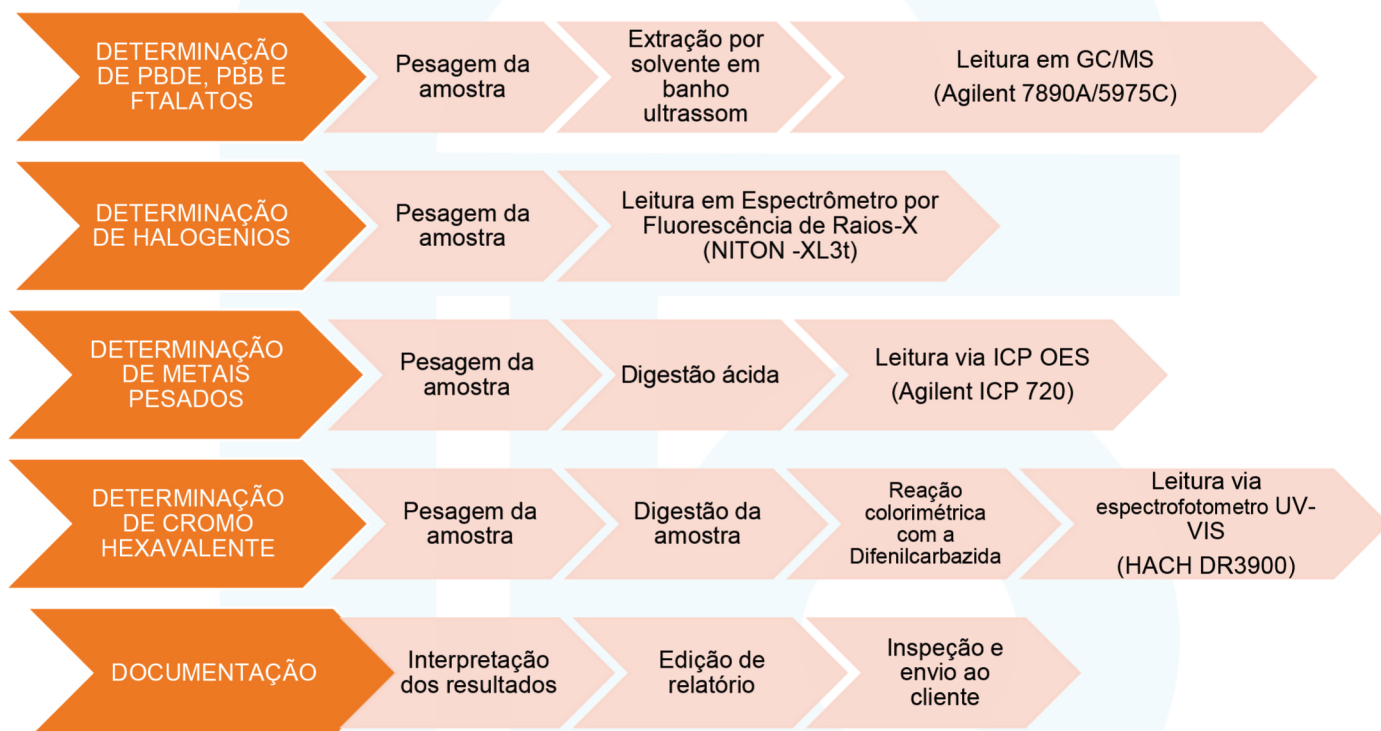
DETERMINAÇÃO DE PBDE, PBB E FTALATOS

Pesagem da amostra

Extração por solvente em banho ultrassom

Leitura em GC/MS (Agilent 7890A/5975C)

DETERMINAÇÃO DE HALOGENIOS

Pesagem da amostra

Leitura em Espectrômetro por Fluorescência de Raios-X (NITON -XL3t)

DETERMINAÇÃO DE METAIS PESADOS

Pesagem da amostra

Digestão ácida

Leitura via ICP OES (Agilent ICP 720)

DETERMINAÇÃO DE CROMO HEXAVALENTE

Pesagem da amostra

Digestão da amostra

Reação colorimétrica com a Difenilcarbazida

Leitura via espectrofotometro UV-VIS (HACH DR3900)

DOCUMENTAÇÃO

Interpretação dos resultados

Edição de relatório

Inspeção e envio ao cliente